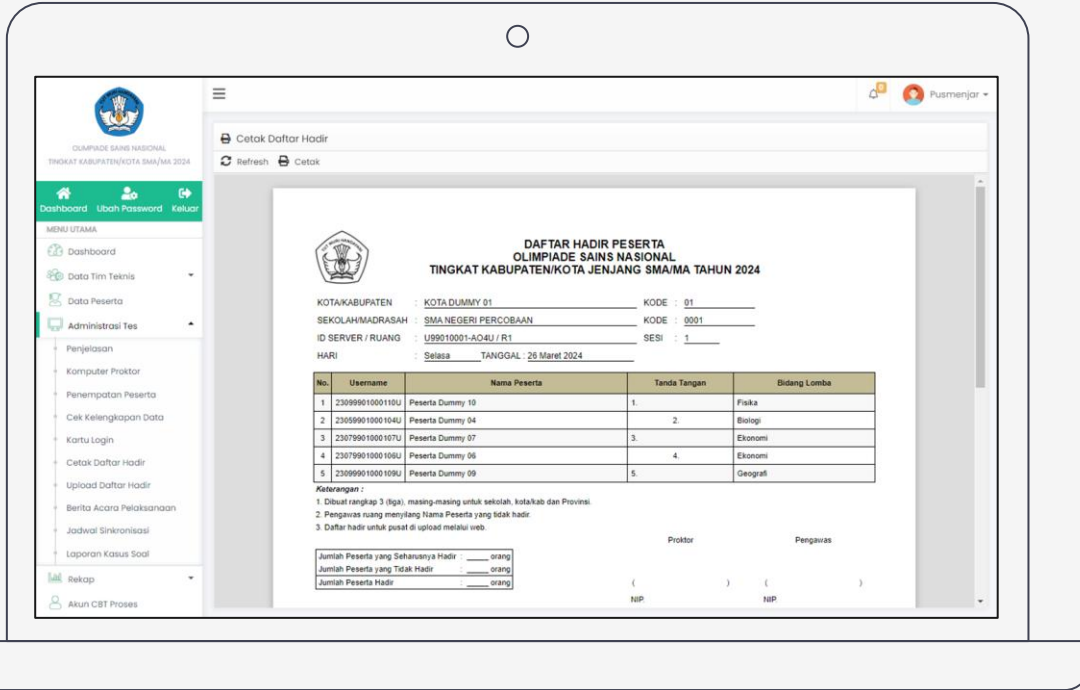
OLIMPIADE SAINS NASIONAL
TINGKAT KABUPATEN/KOTA SMA/MA 2024

Dashboard Ubah Password Keluar

MENU UTAMA
Dashboard
Data Tim Teknis
Data Peserta
Administrasi Tes
Penjelasan
Komputer Proktor
Penempatan Peserta
Cek Kelengkapan Data
Kartu Login
Cetak Daftar Hadir
Upload Daftar Hadir
Berita Acara Pelaksanaan
Jadwal Sinkronisasi
Laporan Kasus Soal
Rekap
Akun CBT Proses

Pusmenjar

Cetak Daftar Hadir
Refresh Cetak

DAFTAR HADIR PESERTA
OLIMPIADE SAINS NASIONAL
TINGKAT KABUPATEN/KOTA JENJANG SMA/MA TAHUN 2024

KOTA/KABUPATEN : KOTA DUMMY 01 KODE : 01
SEKOLAH/MADRASAH : SMA NEGERI PERCOBAAN KODE : 0001
ID SERVER / RUANG : U99010001-AO4U / R1 SESI : 1
HARI : Selasa TANGGAL : 26 Maret 2024

| No. | Username | Nama Peserta | Tanda Tangan | Bidang Lomba |
|---|---|---|---|---|
| 1 | 23099901000110U | Peserta Dummy 10 | 1. | Fisika |
| 2 | 23059901000104U | Peserta Dummy 04 | 2. | Biologi |
| 3 | 23079901000107U | Peserta Dummy 07 | 3. | Ekonomi |
| 4 | 23079901000106U | Peserta Dummy 06 | 4. | Ekonomi |
| 5 | 23099901000109U | Peserta Dummy 09 | 5. | Geografi |

Keterangan :
1. Dibuat rangkap 3 (tiga), masing-masing untuk sekolah, kota/kab dan Provinsi.
2. Pengawas ruang menyilang Nama Peserta yang tidak hadir.
3. Daftar hadir untuk pusat di upload melalui web.

Proktor Pengawas

| Jumlah Peserta yang Seharusnya Hadir : _____ orang |
|---|
| Jumlah Peserta yang Tidak Hadir : _____ orang |
| Jumlah Peserta Hadir : _____ orang |

( ) ( )
NIP NIP